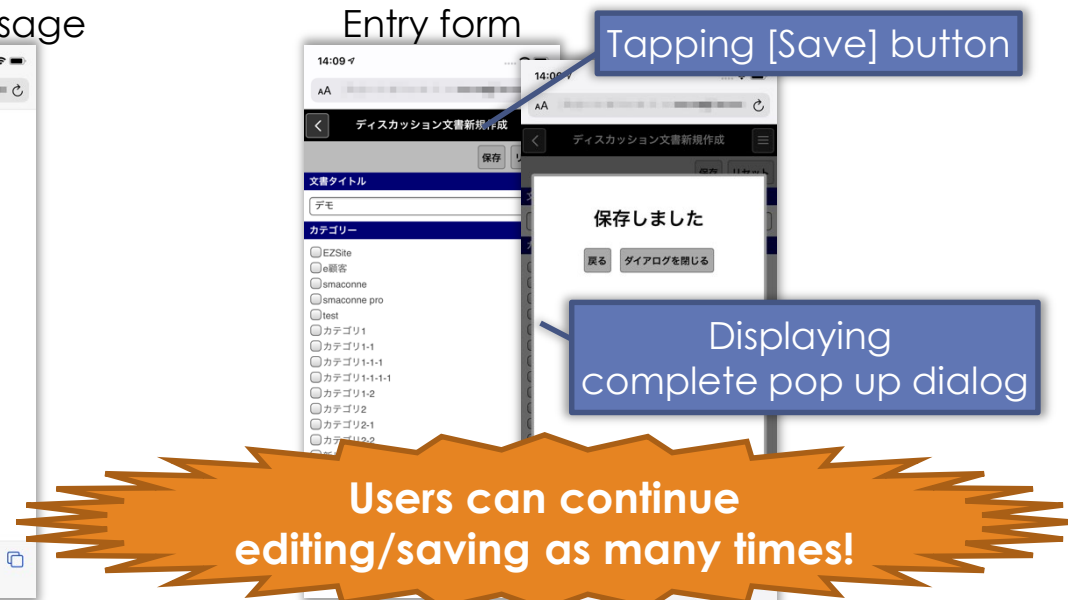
sage

Entry form

Tapping [Save] button

14:09

AA

ディスカッション文書新規作成

保存

文書タイトル

デモ

カテゴリー

EZSite
e顧客
smaconne
smaconne pro
test
カテゴリ1
カテゴリ1-1
カテゴリ1-1-1
カテゴリ1-1-1-1
カテゴリ1-2
カテゴリ2
カテゴリ2-1
カテゴリ2-2

14:09

AA

ディスカッション文書新規作成

保存 リセット

保存しました

戻る ダイアログを閉じる

Displaying complete pop up dialog

Users can continue editing/saving as many times!